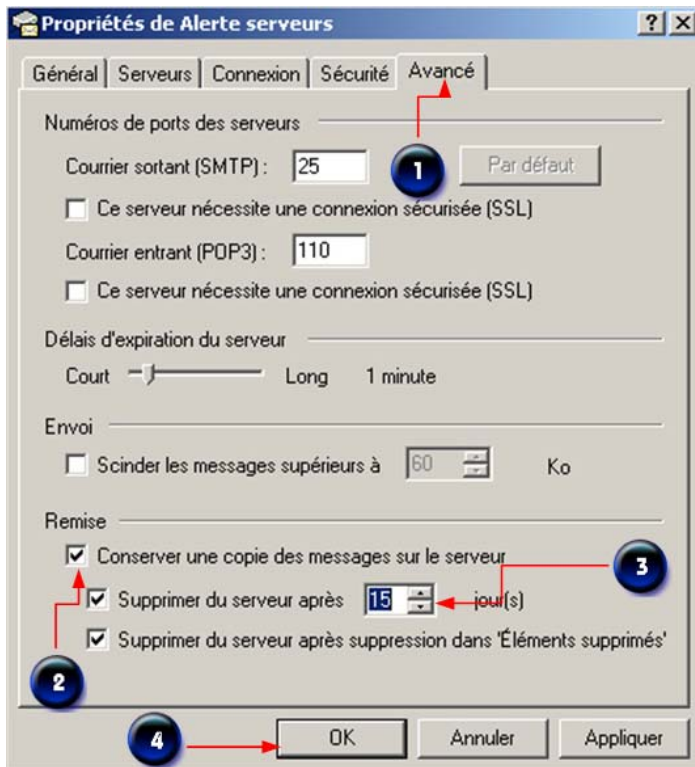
Propriétés de Alerte serveurs

? X

Général | Serveurs | Connexion | Sécurité | Avancé

Numéros de ports des serveurs

Courrier sortant (SMTP) : 25

1

Par défaut

Ce serveur nécessite une connexion sécurisée (SSL)

Courrier entrant (POP3) : 110

Ce serveur nécessite une connexion sécurisée (SSL)

Délais d'expiration du serveur

Court Long 1 minute

Envoi

Scinder les messages supérieurs à 60 Ko

Remise

Conserver une copie des messages sur le serveur

3

Supprimer du serveur après 15 jour(s)

Supprimer du serveur après suppression dans 'Éléments supprimés'

2

4

OK

Annuler

Appliquer